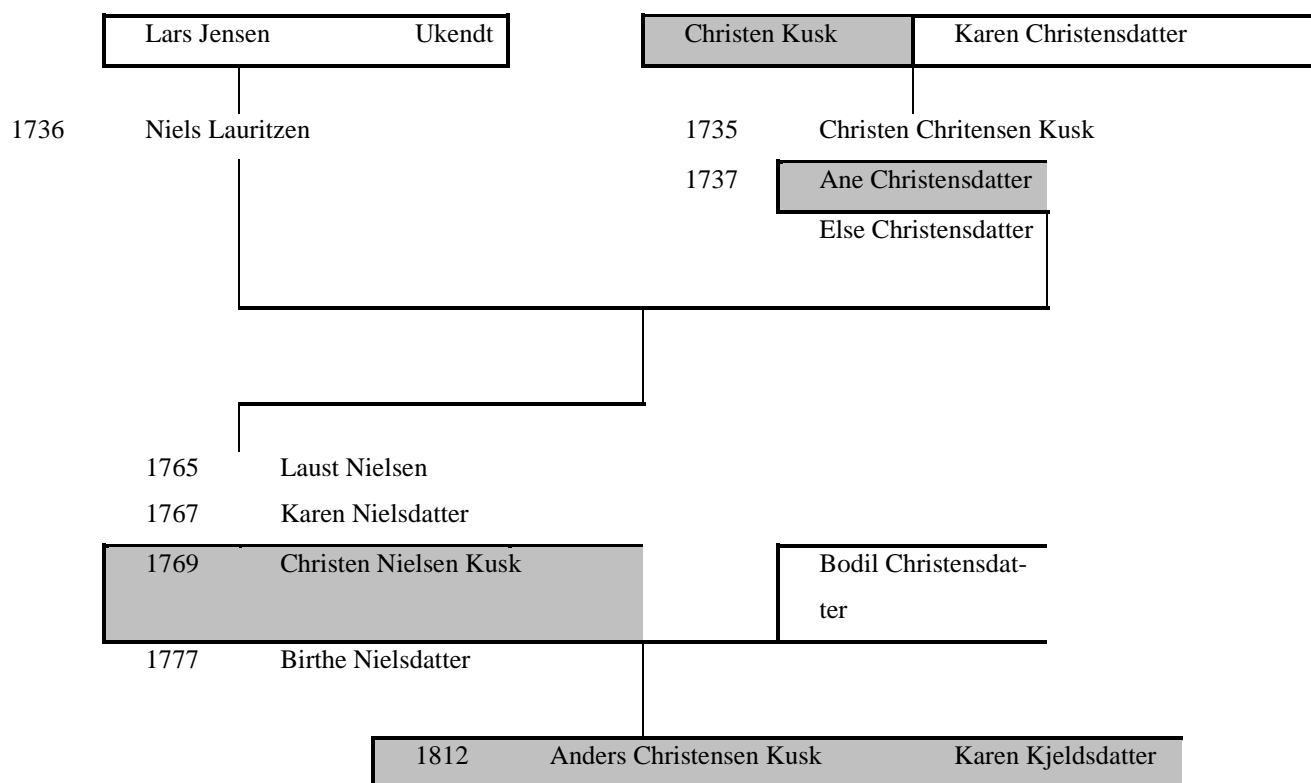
Lars Jensen Ukendt

Christen Kusk Karen Christensdatter

1736 Niels Lauritzen

1735 Christen Chritensen Kusk

1737 Ane Christensdatter

Else Christensdatter

1765 Laust Nielsen

1767 Karen Nielsdatter

1769 Christen Nielsen Kusk

Bodil Christensdatter

1777 Birthe Nielsdatter

1812 Anders Christensen Kusk Karen Kjeldsdatter